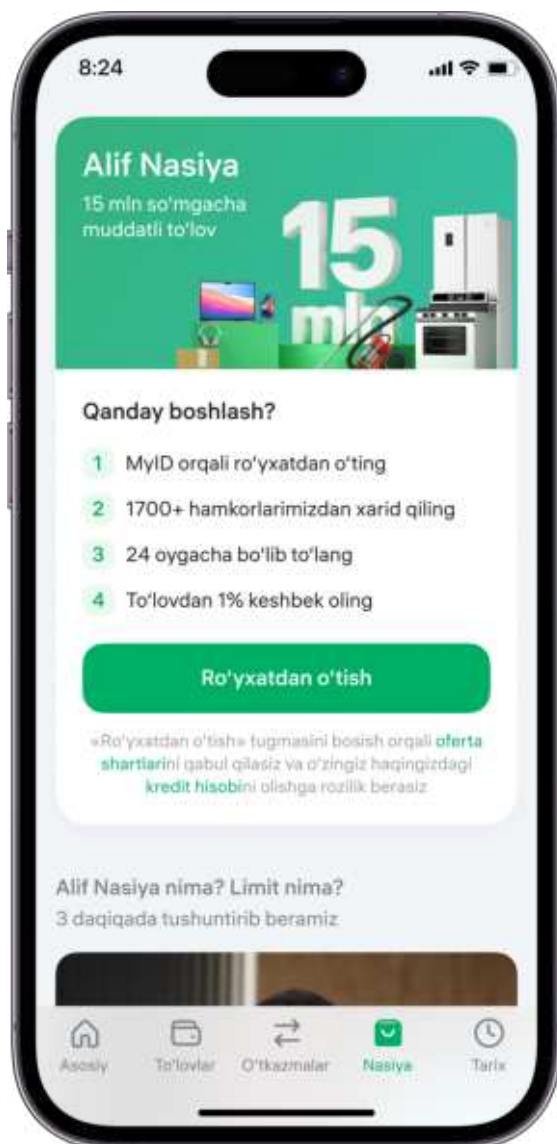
8:24

Alif Nasiya
15 mln so'mgacha muddatli to'lov

15 mln

Qanday boshlash?

1 MyID orqali ro'yxatdan o'ting

2 1700+ hamkorlarimizdan xarid qiling

3 24 oygacha bo'lib to'lang

4 To'lovdan 1% keshbek oling

Ro'yxatdan o'tish

«Ro'yxatdan o'tish» tugmasini bosish orqali oferta shartlarini qabul qilasiz va o'zingiz haqingizdagi kredit hisobini olishga rozilik berasiz

Alif Nasiya nima? Limit nima?
3 daqiqada tushuntirib beramiz

Asosiy
To'lovlar
O'tkazmalar
Nasiya
Tarix